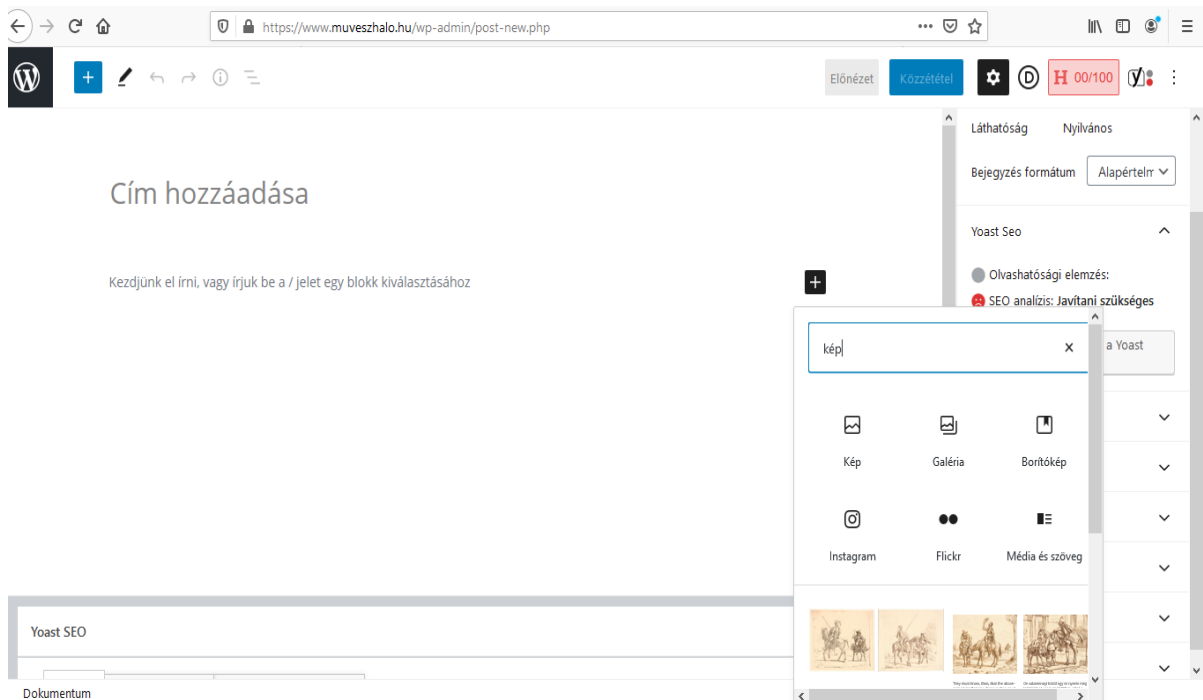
https://www.muveszhalo.hu/wp-admin/post-new.php

Előnézet
Közzététel
H 00/100

Láthatóság Nyilvános
Bejegyzés formátum Alapértelm

Yoast Seo

Olvashatósági elemzés:
SEO analízis: Javítani szükséges

a Yoast

Cím hozzáadása

Kezdjünk el írni, vagy írjuk be a / jelet egy blokk kiválasztásához

kép

Kép
Galéria
Borítókép
Instagram
Flickr
Média és szöveg

Yoast SEO

Dokumentum